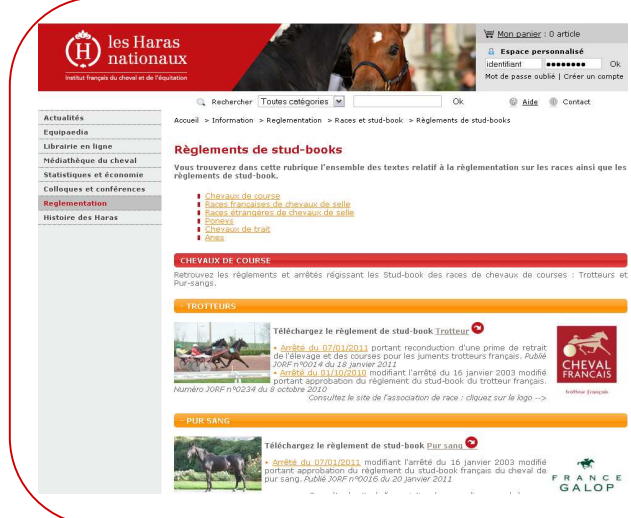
les Haras nationaux
Institut français du cheval et de l'équitation

Mon panier : 0 article
Espace personnalisé
identifiant ●●●●●●●● Ok
Mot de passe oublié | Créer un compte

Rechercher Toutes catégories Ok Aide Contact

Actualités
Equipaedia
Librairie en ligne
Médiathèque du cheval
Statistiques et économie
Colloques et conférences
Reglementation
Histoire des Haras

Accueil > Information > Reglementation > Races et stud-book > Règlements de stud-books

Règlements de stud-books

Vous trouverez dans cette rubrique l'ensemble des textes relatif à la règlementation sur les races ainsi que les règlements de stud-book.

Chevaux de course
Races françaises de chevaux de selle
Races étrangères de chevaux de selle
Poneys
Chevaux de trait
Anes

CHEVAUX DE COURSE

Retrouvez les règlements et arrêtés régissant les Stud-book des races de chevaux de courses : Trotteurs et Pur-sangs.

TROTTEURS

Téléchargez le règlement de stud-book Trotteur

• Arrêté du 07/01/2011 portant reconduction d'une prime de retrait de l'élevage et des courses pour les juments trotteurs français. Publié JORF n°0014 du 18 janvier 2011
• Arrêté du 01/10/2010 modifiant l'arrêté du 16 janvier 2003 modifié portant approbation du règlement du stud-book du trotteur français. Numéro JORF n°0234 du 8 octobre 2010
Consultez le site de l'association de race : cliquez sur le logo -->

CHEVAL FRANÇAIS
trotteur français

PUR SANG

Téléchargez le règlement de stud-book Pur sang

• Arrêté du 07/01/2011 modifiant l'arrêté du 16 janvier 2003 modifié portant approbation du règlement du stud-book français du cheval de pur sang. Publié JORF n°0016 du 20 janvier 2011

FRANCE GALOP